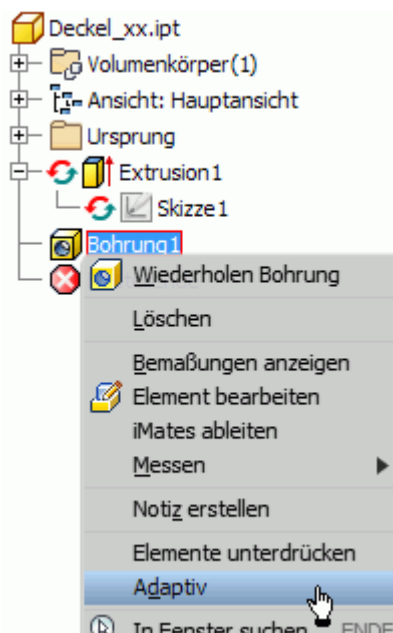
Deckel_xx.ipt
Volumenkörper(1)
Ansicht: Hauptansicht
Ursprung
Extrusion1
Skizze1
Bohrung1
Wiederholen Bohrung
Löschen
Bemaßungen anzeigen
Element bearbeiten
iMates ableiten
Messen
Notiz erstellen
Elemente unterdrücken
Adaptiv
In Fenster suchen ENDE